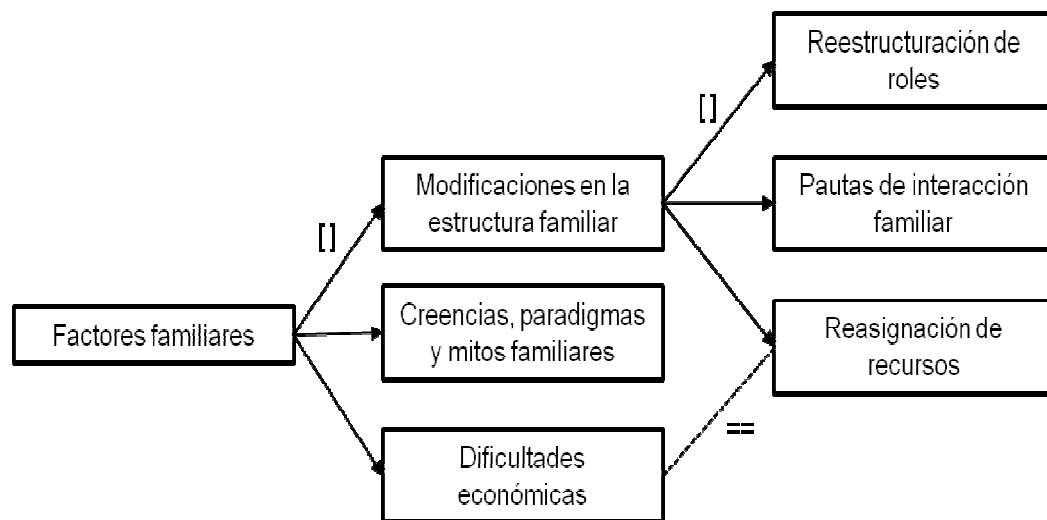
Reestructuración de roles

[]

Modificaciones en la estructura familiar

Pautas de interacción familiar

[]

Factores familiares

Creencias, paradigmas y mitos familiares

Reasignación de recursos

==

Dificultades económicas